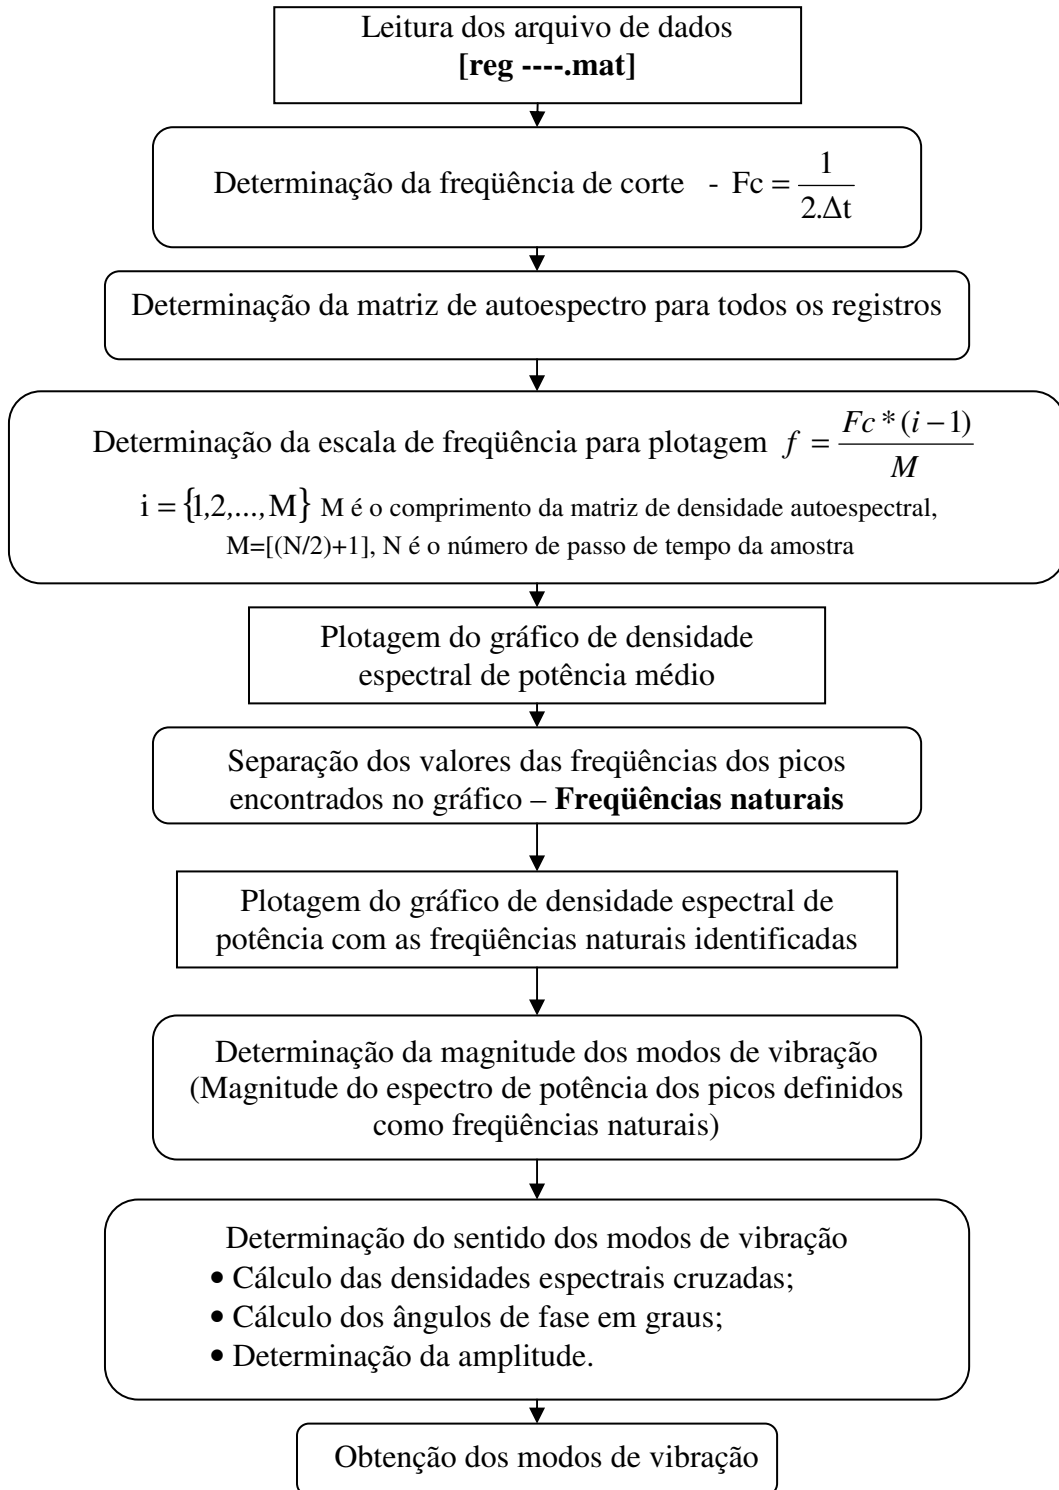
Leitura dos arquivo de dados
**[reg ----.mat]**

Determinação da freqüência de corte - $Fc = \frac{1}{2.\Delta t}$

Determinação da matriz de autoespectro para todos os registros

Determinação da escala de freqüência para plotagem $f = \frac{Fc*(i-1)}{M}$
$i = \{1,2,...,M\}$ M é o comprimento da matriz de densidade autoespectral, M=[(N/2)+1], N é o número de passo de tempo da amostra

Plotagem do gráfico de densidade espectral de potência médio

Separação dos valores das freqüências dos picos encontrados no gráfico – **Freqüências naturais**

Plotagem do gráfico de densidade espectral de potência com as freqüências naturais identificadas

Determinação da magnitude dos modos de vibração (Magnitude do espectro de potência dos picos definidos como freqüências naturais)

Determinação do sentido dos modos de vibração
• Cálculo das densidades espectrais cruzadas;
• Cálculo dos ângulos de fase em graus;
• Determinação da amplitude.

Obtenção dos modos de vibração